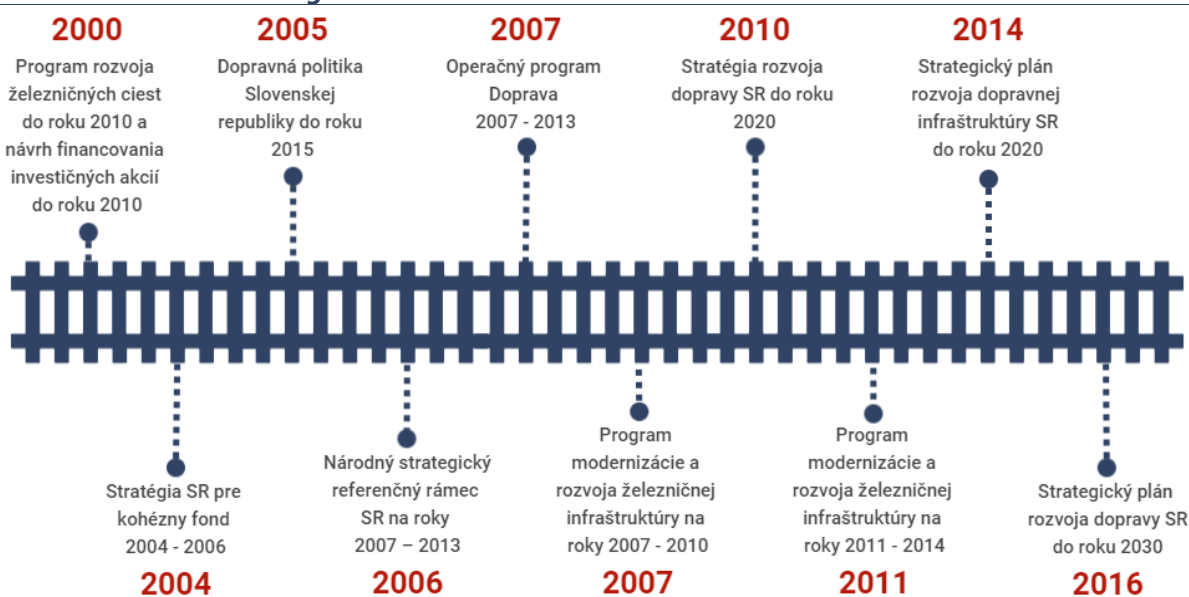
2000
Program rozvoja železničných ciest do roku 2010 a návrh financovania investičných akcií do roku 2010

2005
Dopravná politika Slovenskej republiky do roku 2015

2007
Operačný program Doprava 2007 - 2013

2010
Stratégia rozvoja dopravy SR do roku 2020

2014
Strategický plán rozvoja dopravnej infraštruktúry SR do roku 2020

Stratégia SR pre kohézny fond 2004 - 2006
2004

Národný strategický referenčný rámec SR na roky 2007 – 2013
2006

Program modernizácie a rozvoja železničnej infraštruktúry na roky 2007 - 2010
2007

Program modernizácie a rozvoja železničnej infraštruktúry na roky 2011 - 2014
2011

Strategický plán rozvoja dopravy SR do roku 2030
2016